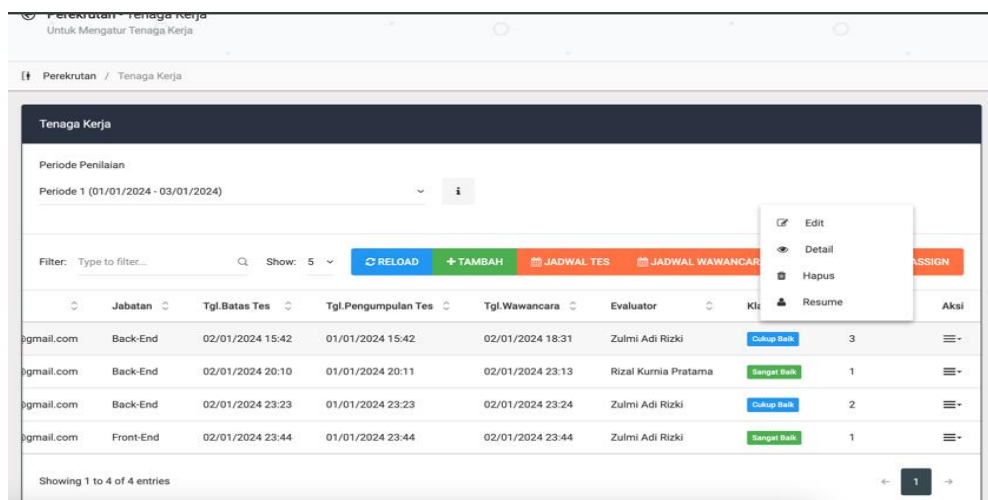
Perekrutan - Tenaga Kerja
Untuk Mengatur Tenaga Kerja

Perekrutan / Tenaga Kerja

Tenaga Kerja

Periode Penilaian
Periode 1 (01/01/2024 - 03/01/2024)

Edit
Detail
Hapus
Resume

Filter: Type to filter... Show: 5 RELOAD + TAMBAH JADWAL TES JADWAL WAWANCAR ASSIGN

| | Jabatan | Tgl.Batas Tes | Tgl.Pengumpulan Tes | Tgl.Wawancara | Evaluator | Kla | | Aksi |
|---|---|---|---|---|---|---|---|---|
| gmail.com | Back-End | 02/01/2024 15:42 | 01/01/2024 15:42 | 02/01/2024 18:31 | Zulmi Adi Rizki | Cukup Baik | 3 | |
| gmail.com | Back-End | 02/01/2024 20:10 | 01/01/2024 20:11 | 02/01/2024 23:13 | Rizal Kurnia Pratama | Sangat Baik | 1 | |
| gmail.com | Back-End | 02/01/2024 23:23 | 01/01/2024 23:23 | 02/01/2024 23:24 | Zulmi Adi Rizki | Cukup Baik | 2 | |
| gmail.com | Front-End | 02/01/2024 23:44 | 01/01/2024 23:44 | 02/01/2024 23:44 | Zulmi Adi Rizki | Sangat Baik | 1 | |

Showing 1 to 4 of 4 entries
1